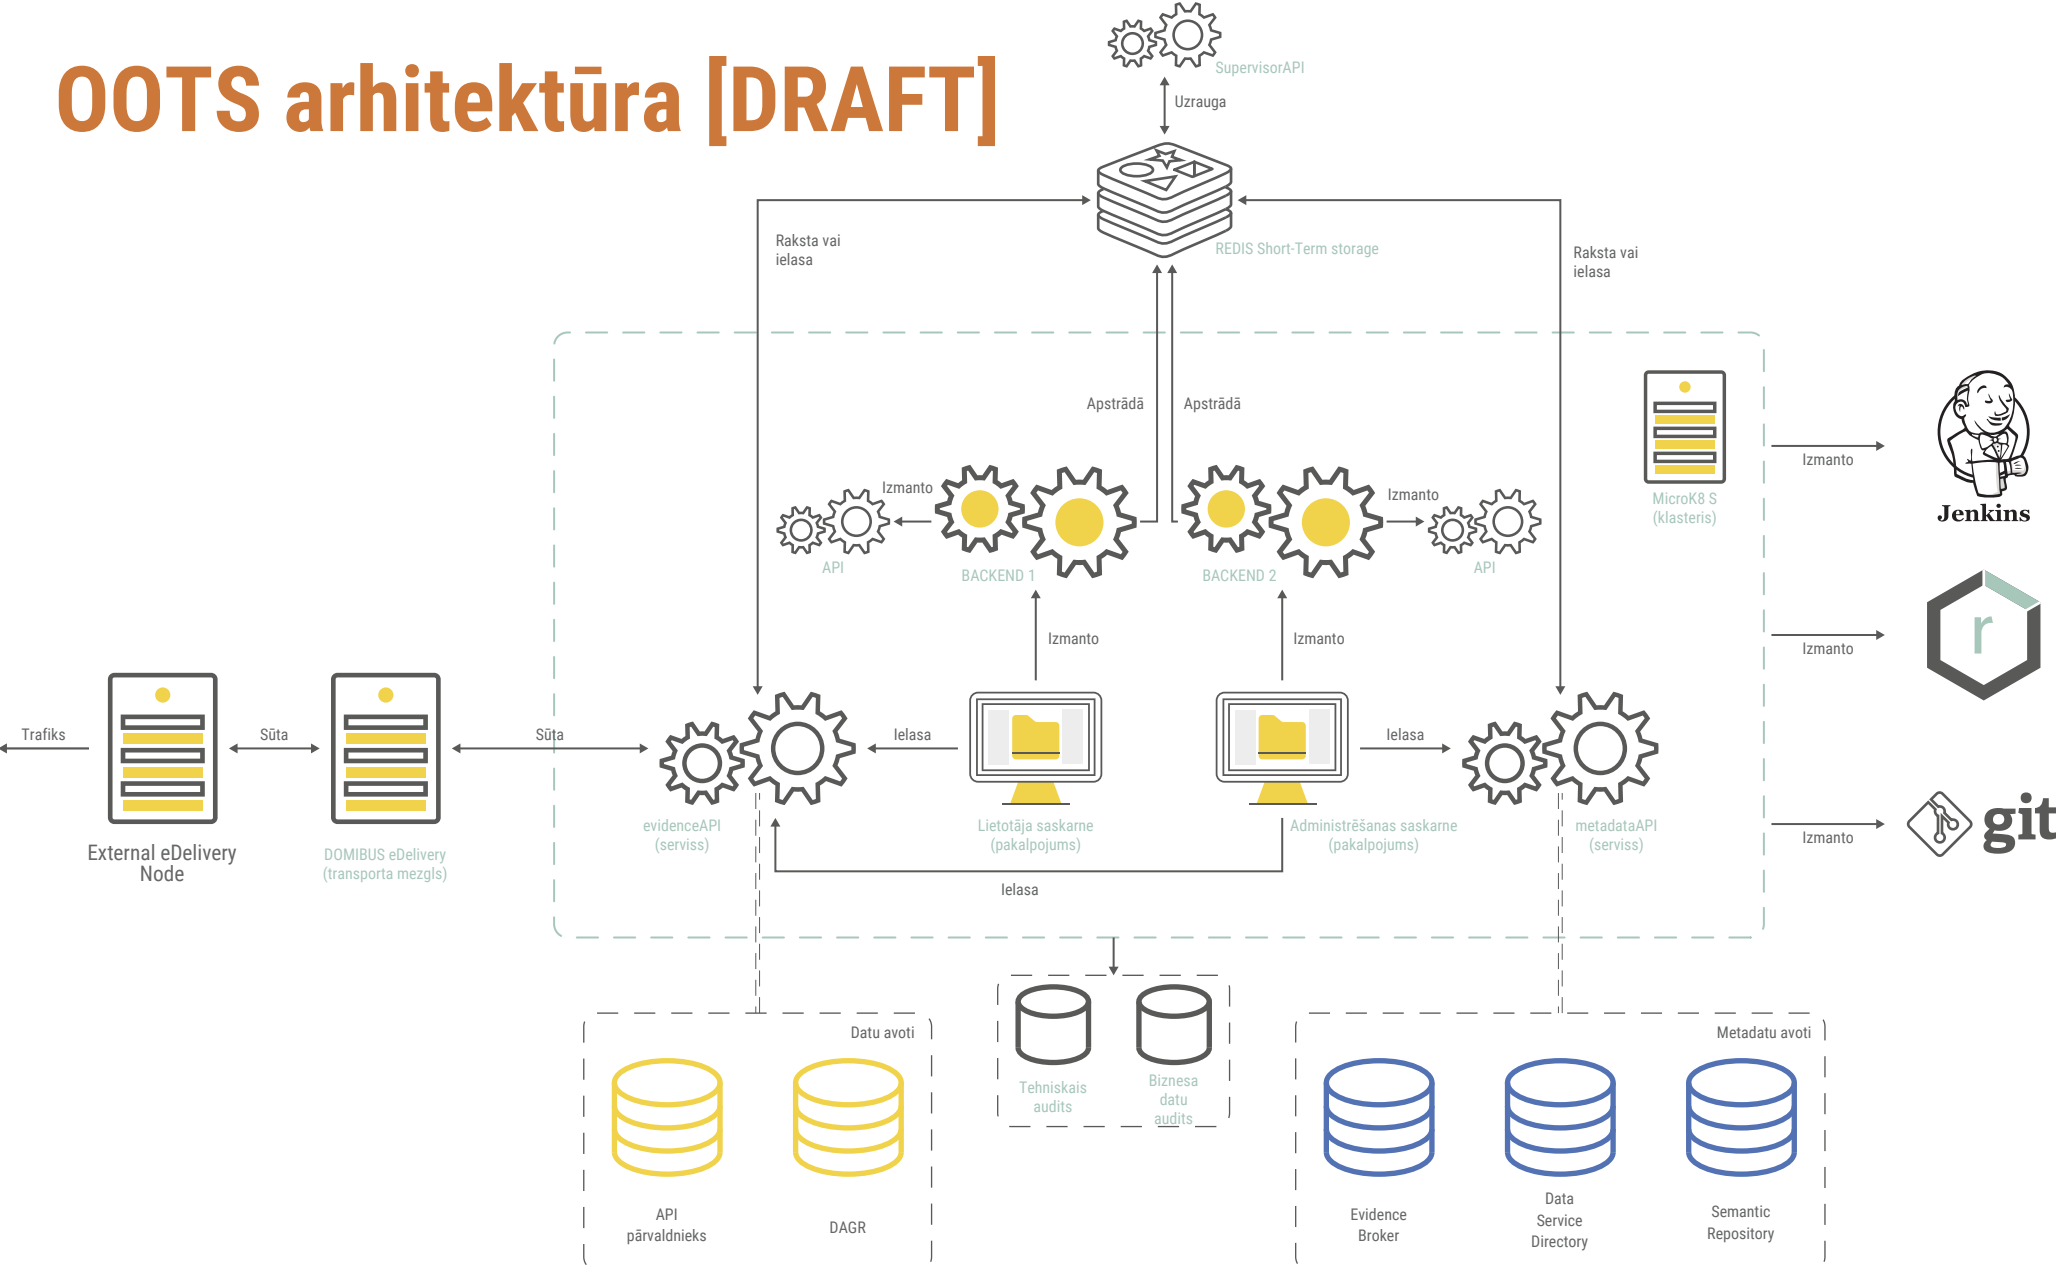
OOTS arhitektūra [DRAFT]

SupervisorAPI

Uzrauga

REDIS Short-Term storage

Raksta vai ielasa

Raksta vai ielasa

Apstrādā

Apstrādā

Izmanto

API

BACKEND 1

BACKEND 2

Izmanto

API

MicroK8 S (klasteris)

Izmanto

Jenkins

Izmanto

r

Izmanto

git

Izmanto

Izmanto

Trafiks

Sūta

Sūta

Ielasa

Ielasa

External eDelivery Node

DOMIBUS eDelivery (transporta mezgls)

evidenceAPI (serviss)

Lietotāja saskarne (pakalpojums)

Administrēšanas saskarne (pakalpojums)

metadataAPI (serviss)

Ielasa

Datu avoti

Tehniskais audits

Biznesa datu audits

Metadatu avoti

API pārvaldnieks

DAGR

Evidence Broker

Data Service Directory

Semantic Repository